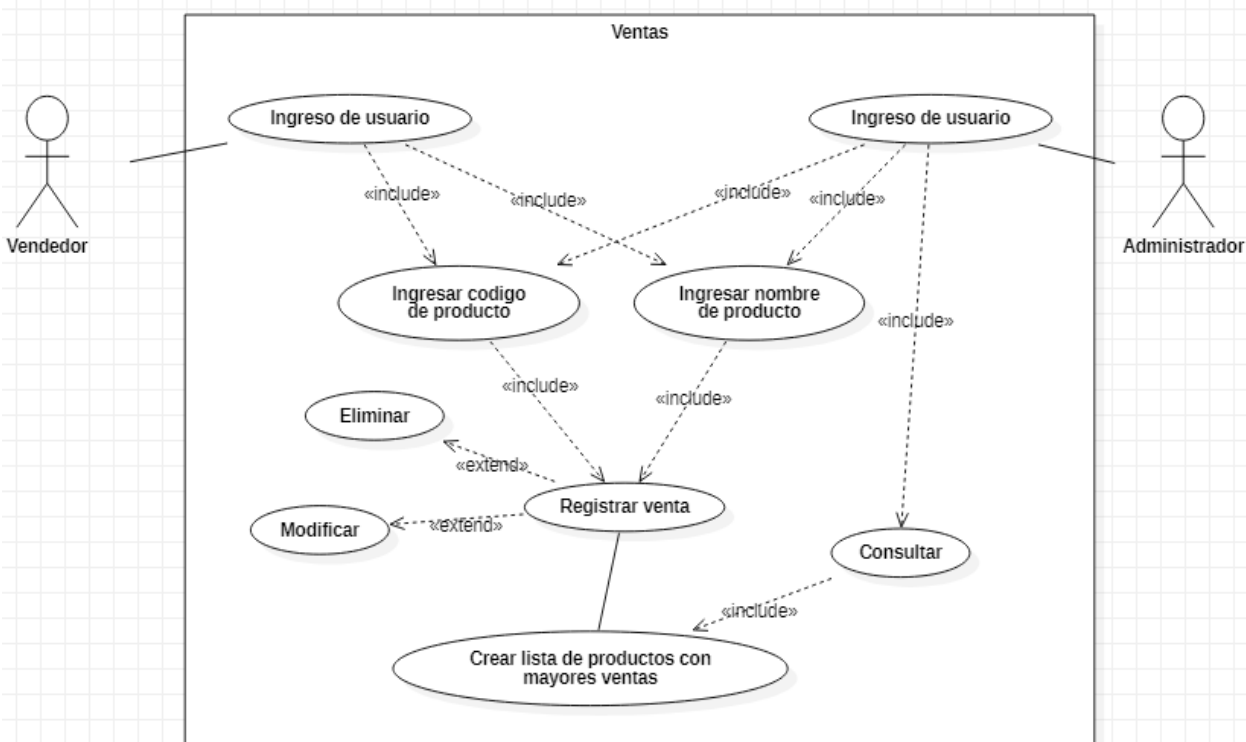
Ventas

Vendedor

Administrador

Ingreso de usuario

Ingreso de usuario

«include»

«include»

«include»

«include»

Ingresar codigo de producto

Ingresar nombre de producto

«include»

«include»

«include»

Eliminar

«extend»

Registrar venta

Modificar

«extend»

Consultar

«include»

Crear lista de productos con mayores ventas